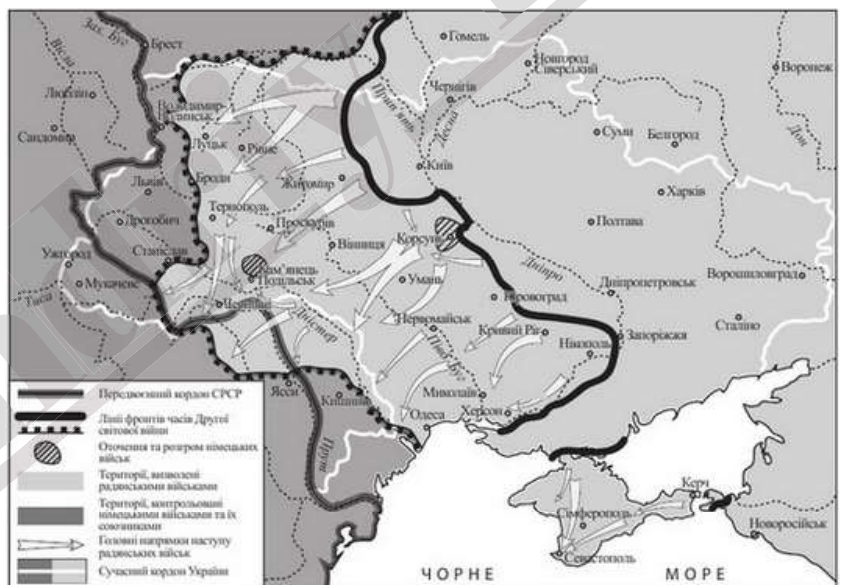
Зах. Буг
Брест
Гомель
Новгород Сіверський
Воронеж
Вісла
Люблін
Прип'ять
Чернігів
Десна
Сандомир
Володимир-Волинськ
Луцьк
Рівне
Суми
Бєлгород
Дон
Броди
Київ
Львів
Житомир
Харків
Дрогобич
Тернопіль
Проскурів
Полтава
Станіслав
Вінниця
Корсунь
Ужгород
Кам'янець-Подільськ
Дніпро
Ворошиловград
Мукачеве
Тиса
Умань
Кіровоград
Дніпропетровськ
Чернівці
Дністер
Первомайськ
Кривий Ріг
Запоріжжя
Сталіно
Південний Буг
Нікополь
Ясси
Кишинів
Миколаїв
Одеса
Херсон
Прут
Керч
Сімферополь
Новоросійськ
Севастополь
ЧОРНЕ
МОРЕ
Передвоєнний кордон СРСР
Лінії фронтів часів Другої світової війни
Оточення та розгром німецьких військ
Території, визволені радянськими військами
Території, контрольовані німецькими військами та їх союзниками
Головні напрямки наступу радянських військ
Сучасний кордон України